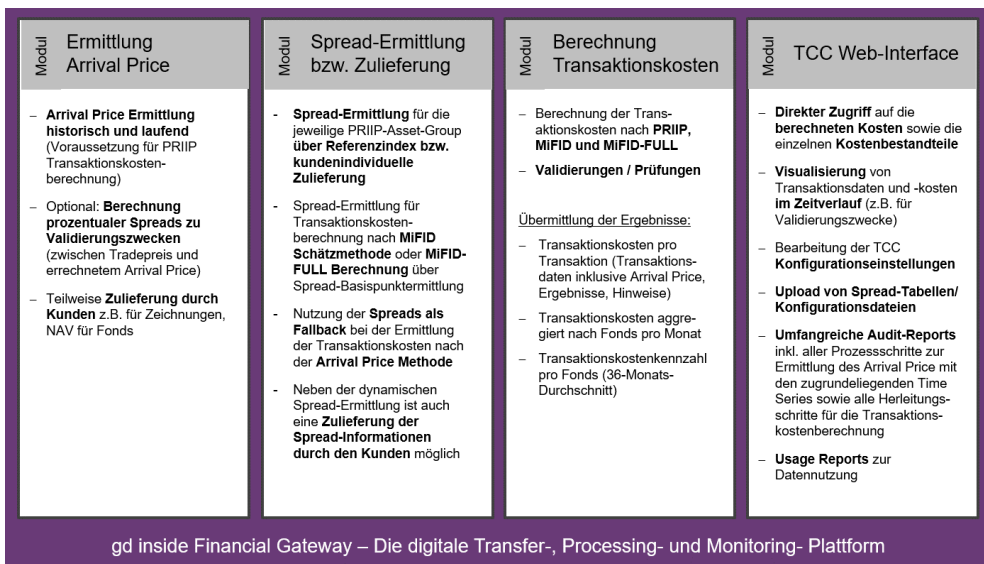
Modul Ermittlung Arrival Price

– Arrival Price Ermittlung historisch und laufend (Voraussetzung für PRIIP Transaktionskostenberechnung)

– Optional: Berechnung prozentualer Spreads zu Validierungszwecken (zwischen Tradepreis und errechnetem Arrival Price)

– Teilweise Zulieferung durch Kunden z.B. für Zeichnungen, NAV für Fonds

Modul Spread-Ermittlung bzw. Zulieferung

- Spread-Ermittlung für die jeweilige PRIIP-Asset-Group über Referenzindex bzw. kundenindividuelle Zulieferung

- Spread-Ermittlung für Transaktionskostenberechnung nach MiFID Schätzmethode oder MiFID-FULL Berechnung über Spread-Basispunktermittlung

- Nutzung der Spreads als Fallback bei der Ermittlung der Transaktionskosten nach der Arrival Price Methode

- Neben der dynamischen Spread-Ermittlung ist auch eine Zulieferung der Spread-Informationen durch den Kunden möglich

Modul Berechnung Transaktionskosten

– Berechnung der Transaktionskosten nach PRIIP, MiFID und MiFID-FULL

– Validierungen / Prüfungen

Übermittlung der Ergebnisse:

– Transaktionskosten pro Transaktion (Transaktionsdaten inklusive Arrival Price, Ergebnisse, Hinweise)

– Transaktionskosten aggregiert nach Fonds pro Monat

– Transaktionskostenkennzahl pro Fonds (36-Monats-Durchschnitt)

Modul TCC Web-Interface

– Direkter Zugriff auf die berechneten Kosten sowie die einzelnen Kostenbestandteile

– Visualisierung von Transaktionsdaten und -kosten im Zeitverlauf (z.B. für Validierungszwecke)

– Bearbeitung der TCC Konfigurationseinstellungen

– Upload von Spread-Tabellen/ Konfigurationsdateien

– Umfangreiche Audit-Reports inkl. aller Prozessschritte zur Ermittlung des Arrival Price mit den zugrundeliegenden Time Series sowie alle Herleitungsschritte für die Transaktionskostenberechnung

– Usage Reports zur Datennutzung

gd inside Financial Gateway – Die digitale Transfer-, Processing- und Monitoring- Plattform